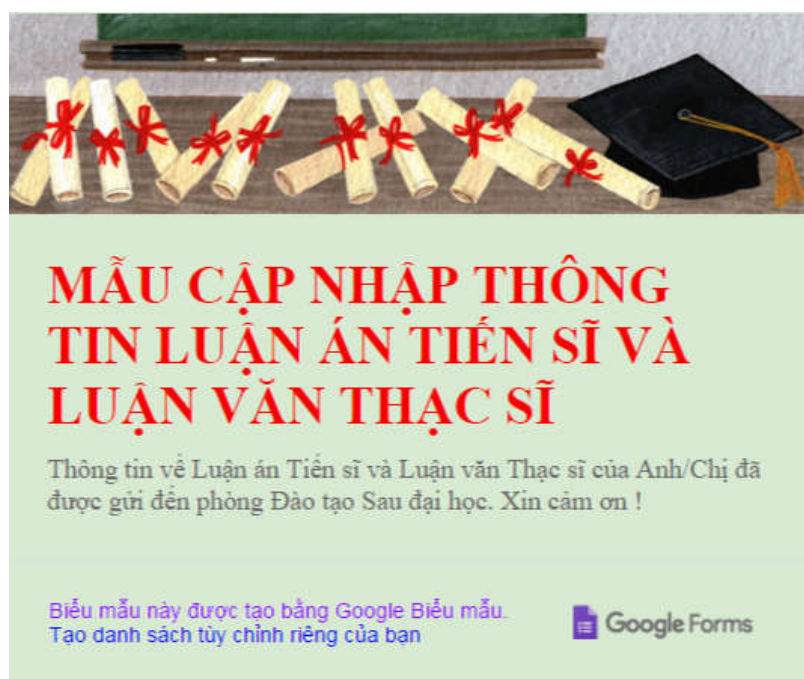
MẪU CẬP NHẬP THÔNG TIN LUẬN ÁN TIẾN SĨ VÀ LUẬN VĂN THẠC SĨ

Thông tin về Luận án Tiến sĩ và Luận văn Thạc sĩ của Anh/Chị đã được gửi đến phòng Đào tạo Sau đại học. Xin cảm ơn !

Biểu mẫu này được tạo bằng Google Biểu mẫu.
Tạo danh sách tùy chỉnh riêng của bạn

Google Forms